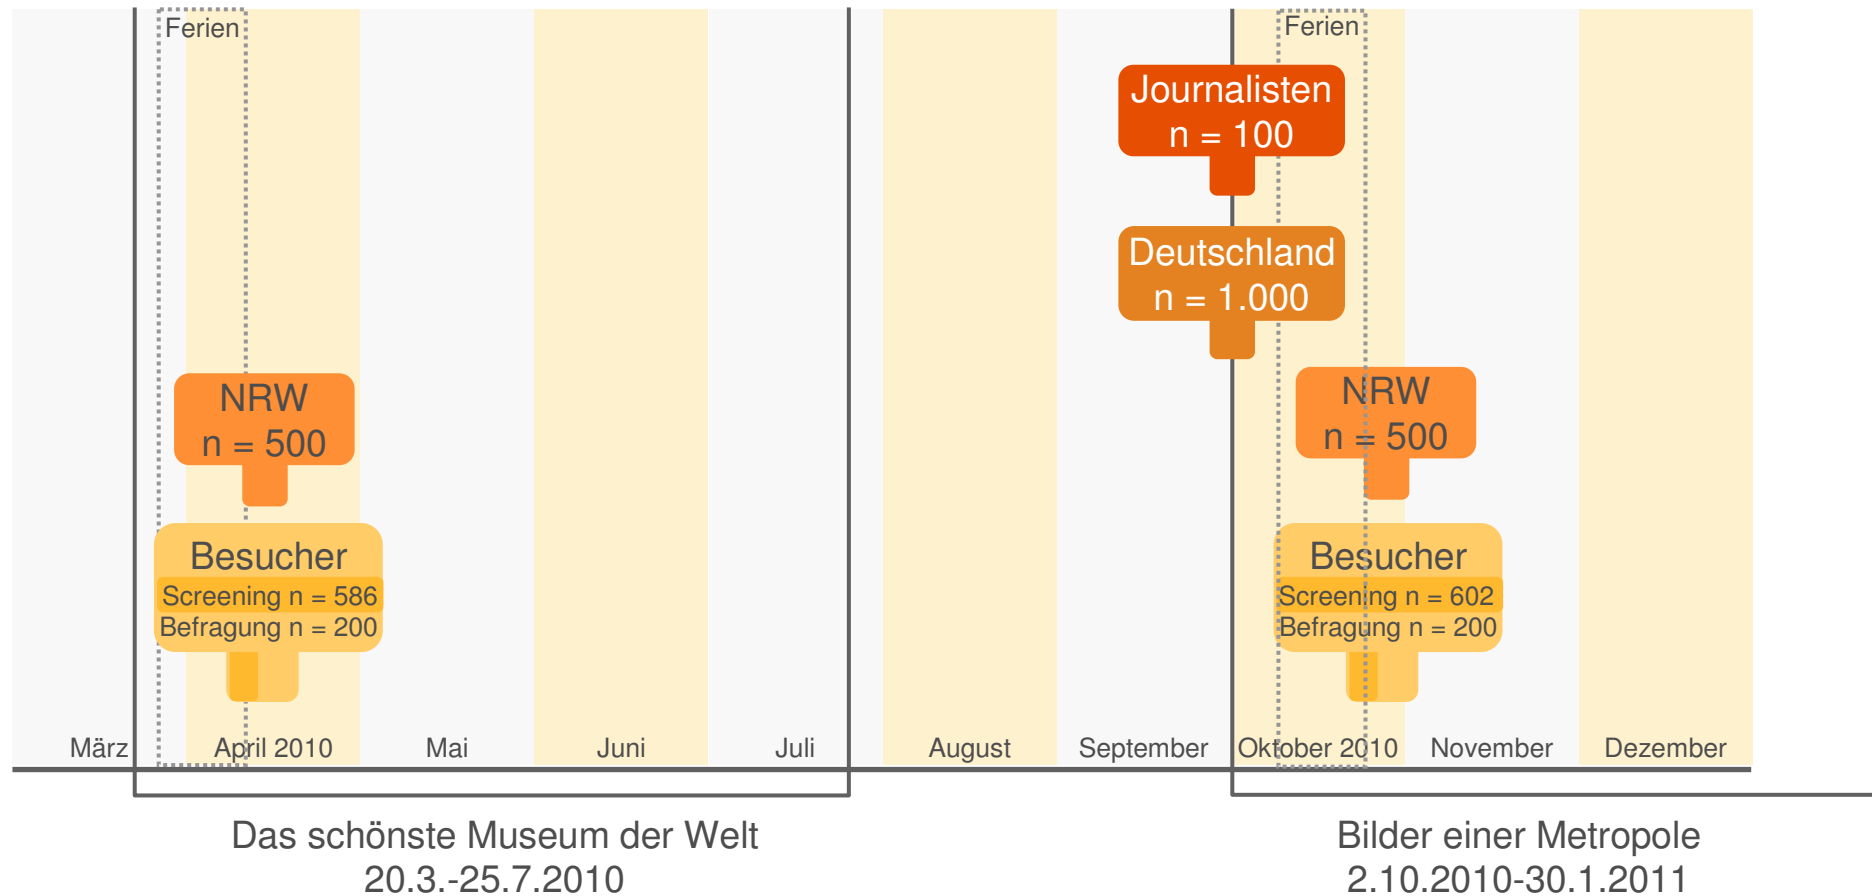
Ferien

NRW
n = 500

Besucher
Screening n = 586
Befragung n = 200

Ferien

Journalisten
n = 100

Deutschland
n = 1.000

NRW
n = 500

Besucher
Screening n = 602
Befragung n = 200

März April 2010 Mai Juni Juli August September Oktober 2010 November Dezember

Das schönste Museum der Welt
20.3.-25.7.2010

Bilder einer Metropole
2.10.2010-30.1.2011